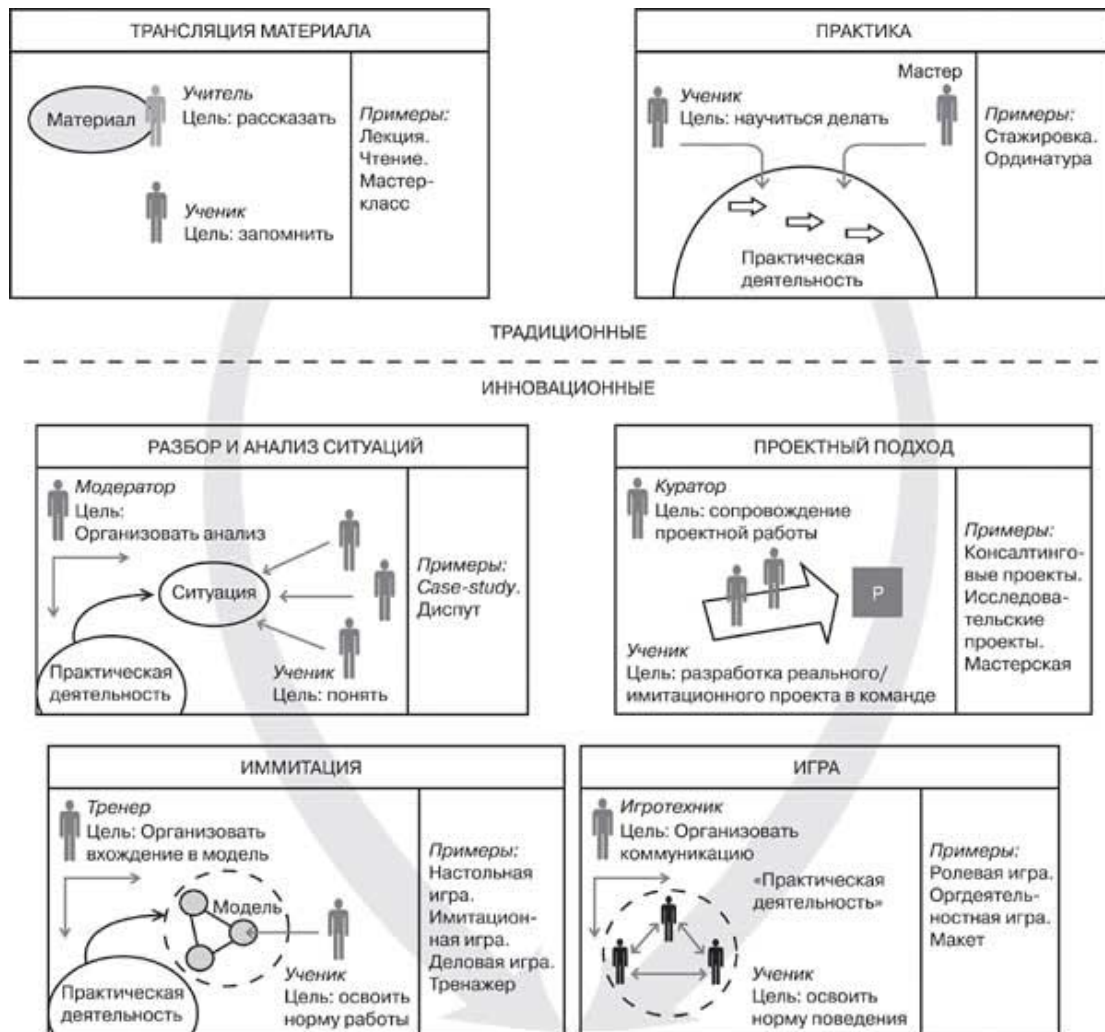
ТРАНСЛЯЦИЯ МАТЕРИАЛА

Материал

*Учитель*
Цель: рассказать

*Ученик*
Цель: запомнить

*Примеры:*
Лекция.
Чтение.
Мастер-класс

ПРАКТИКА

Мастер

*Ученик*
Цель: научиться делать

Практическая деятельность

*Примеры:*
Стажировка.
Ординатура

ТРАДИЦИОННЫЕ

ИННОВАЦИОННЫЕ

РАЗБОР И АНАЛИЗ СИТУАЦИЙ

*Модератор*
Цель:
Организовать анализ

Ситуация

Практическая деятельность

*Ученик*
Цель: понять

*Примеры:*
*Case-study*.
Диспут

ПРОЕКТНЫЙ ПОДХОД

*Куратор*
Цель: сопровождение проектной работы

P

*Ученик*
Цель: разработка реального/имитационного проекта в команде

*Примеры:*
Консалтинговые проекты.
Исследовательские проекты.
Мастерская

ИММИТАЦИЯ

*Тренер*
Цель: Организовать вхождение в модель

Модель

Практическая деятельность

*Ученик*
Цель: освоить норму работы

*Примеры:*
Настольная игра.
Имитационная игра.
Деловая игра.
Тренажер

ИГРА

*Игротехник*
Цель: Организовать коммуникацию

«Практическая деятельность»

*Ученик*
Цель: освоить норму поведения

*Примеры:*
Ролевая игра.
Оргдеятельностная игра.
Макет